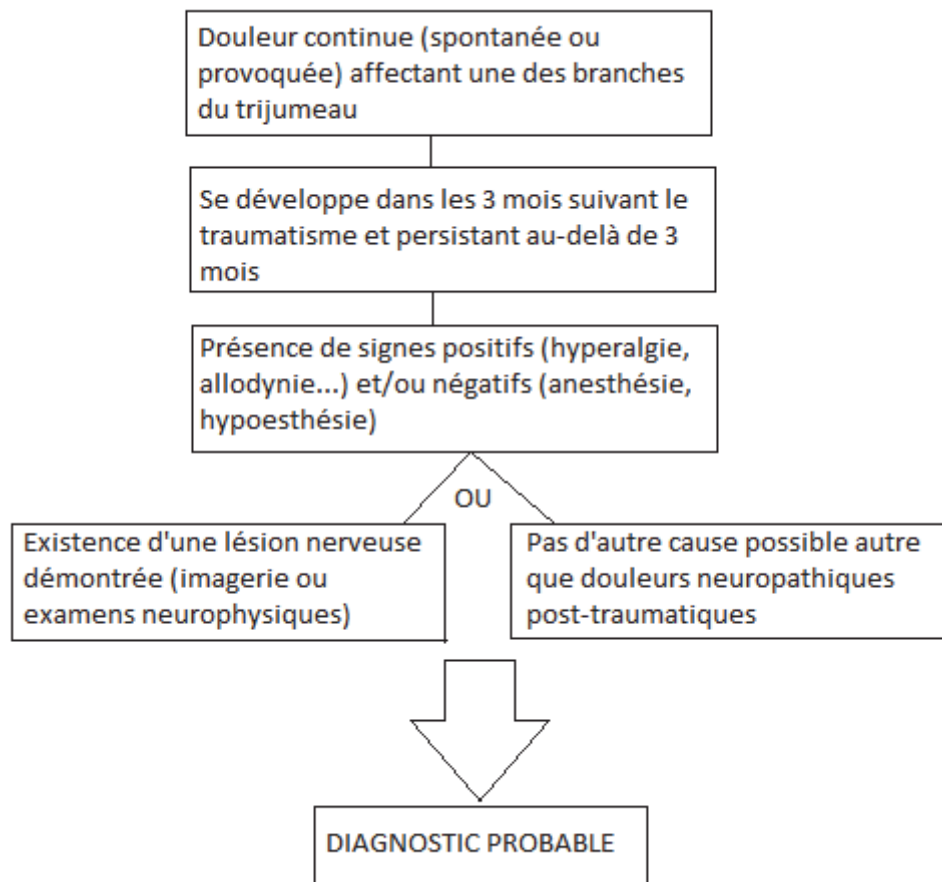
Douleur continue (spontanée ou provoquée) affectant une des branches du trijumeau

Se développe dans les 3 mois suivant le traumatisme et persistant au-delà de 3 mois

Présence de signes positifs (hyperalgie, allodynie...) et/ou négatifs (anesthésie, hypoesthésie)

OU

Existence d'une lésion nerveuse démontrée (imagerie ou examens neurophysiques)

Pas d'autre cause possible autre que douleurs neuropathiques post-traumatiques

DIAGNOSTIC PROBABLE